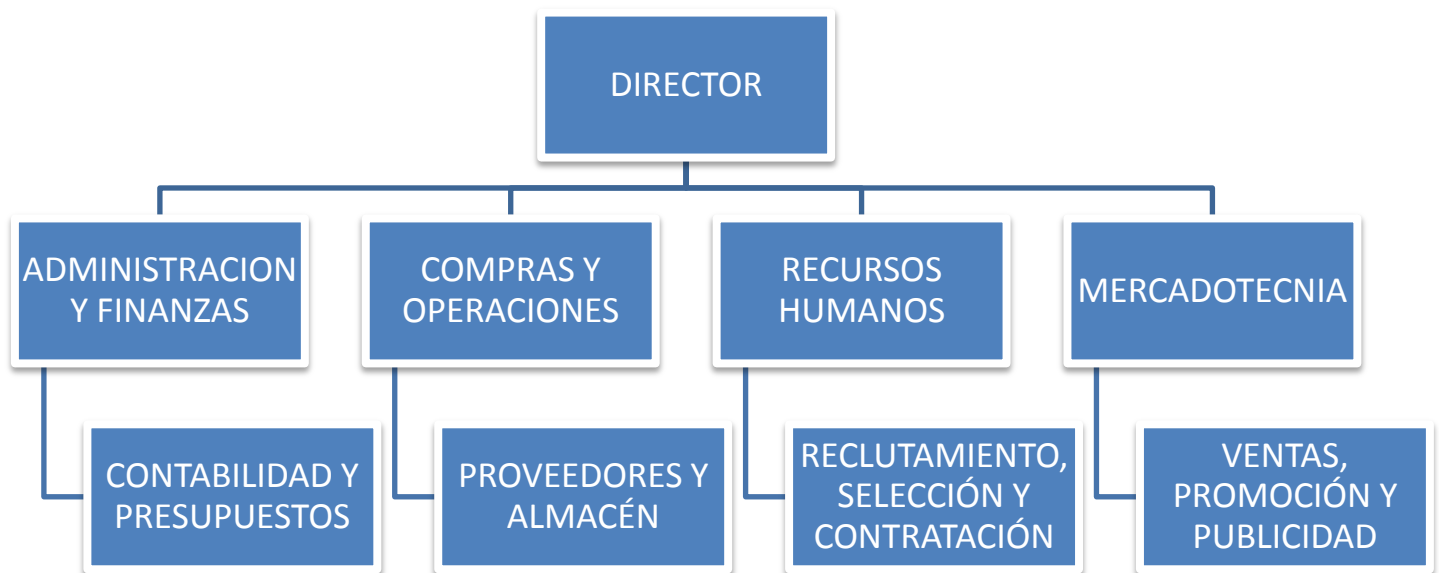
DIRECTOR

ADMINISTRACION Y FINANZAS

CONTABILIDAD Y PRESUPUESTOS

COMPRAS Y OPERACIONES

PROVEEDORES Y ALMACÉN

RECURSOS HUMANOS

RECLUTAMIENTO, SELECCIÓN Y CONTRATACIÓN

MERCADOTECNIA

VENTAS, PROMOCIÓN Y PUBLICIDAD